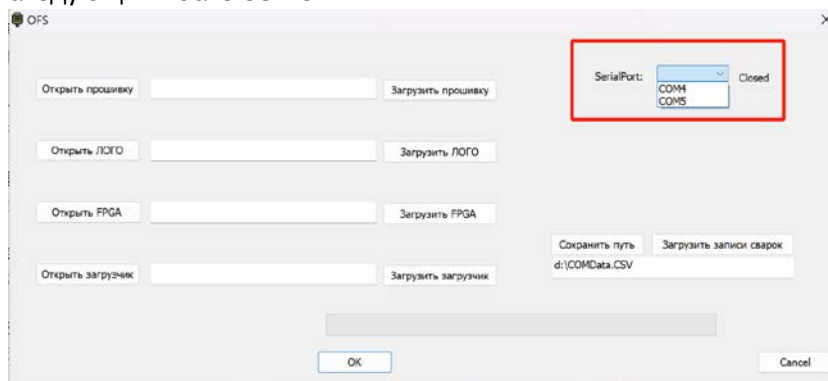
OFS

Открыть прошивку
Загрузить прошивку

SerialPort:
COM4
COM5
Closed

Открыть ЛОГО
Загрузить ЛОГО

Открыть FPGA
Загрузить FPGA

Сохранить путь
Загрузить записи сварок
d:\COMData.CSV

Открыть загрузчик
Загрузить загрузчик

OK
Cancel